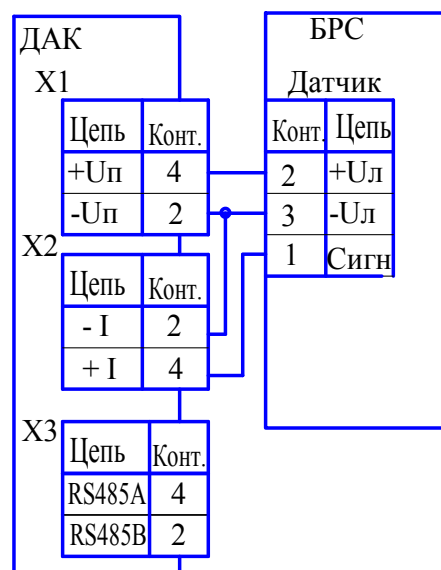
ДАК

X1

| Цепь | Конт. |
|---|---|
| +Uп | 4 |
| -Uп | 2 |

X2

| Цепь | Конт. |
|---|---|
| - I | 2 |
| + I | 4 |

X3

| Цепь | Конт. |
|---|---|
| RS485A | 4 |
| RS485B | 2 |

БРС

Датчик

| Конт. | Цепь |
|---|---|
| 2 | +Uл |
| 3 | -Uл |
| 1 | Сигн |